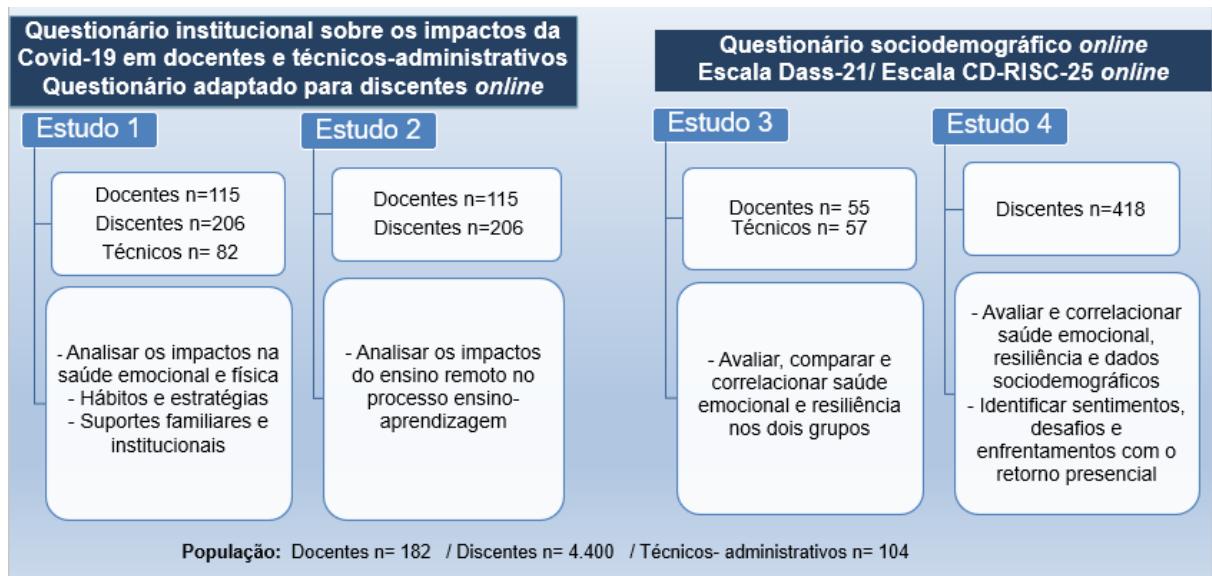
Questionário institucional sobre os impactos da Covid-19 em docentes e técnicos-administrativos
Questionário adaptado para discentes *online*

Estudo 1

Docentes n=115
Discentes n=206
Técnicos n= 82

- Analisar os impactos na saúde emocional e física
- Hábitos e estratégias
- Suportes familiares e institucionais

Estudo 2

Docentes n=115
Discentes n=206

- Analisar os impactos do ensino remoto no processo ensino-aprendizagem

Questionário sociodemográfico *online*
Escala Dass-21/ Escala CD-RISC-25 *online*

Estudo 3

Docentes n= 55
Técnicos n= 57

- Avaliar, comparar e correlacionar saúde emocional e resiliência nos dois grupos

Estudo 4

Discentes n=418

- Avaliar e correlacionar saúde emocional, resiliência e dados sociodemográficos
- Identificar sentimentos, desafios e enfrentamentos com o retorno presencial

População: Docentes n= 182 / Discentes n= 4.400 / Técnicos- administrativos n= 104